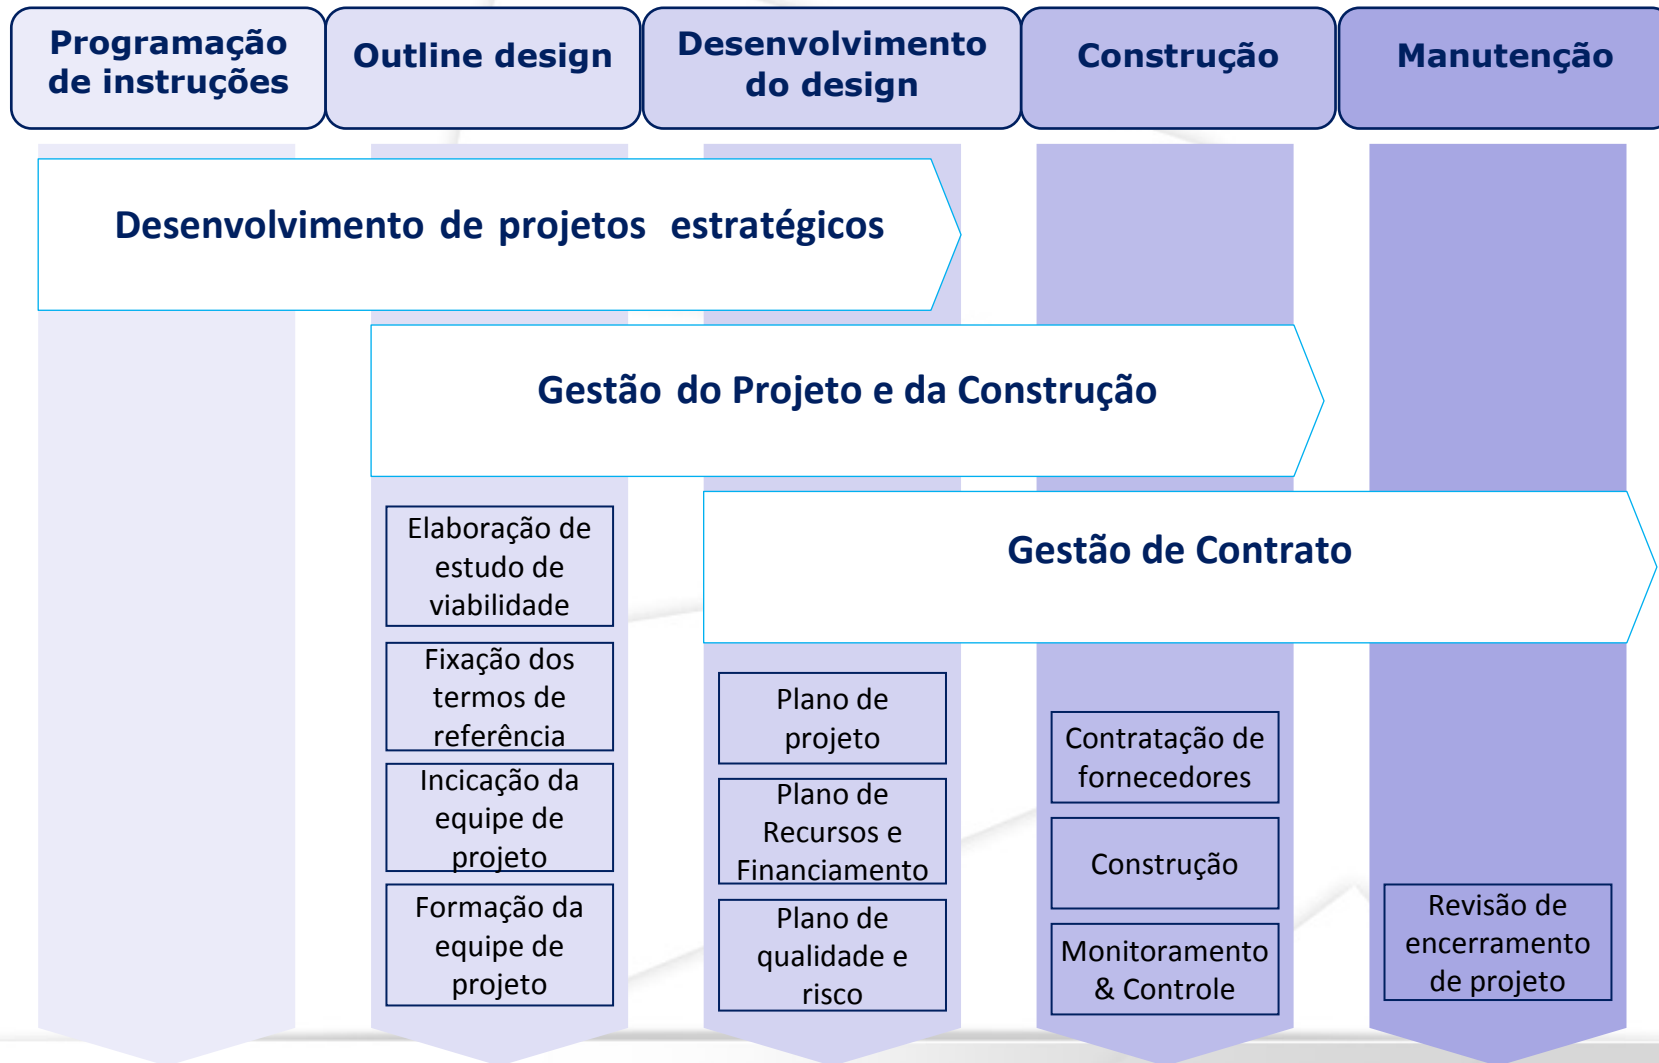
Programação de instruções

Outline design

Desenvolvimento do design

Construção

Manutenção

Desenvolvimento de projetos estratégicos

Gestão do Projeto e da Construção

Gestão de Contrato

Elaboração de estudo de viabilidade

Fixação dos termos de referência

Incicação da equipe de projeto

Formação da equipe de projeto

Plano de projeto

Plano de Recursos e Financiamento

Plano de qualidade e risco

Contratação de fornecedores

Construção

Monitoramento & Controle

Revisão de encerramento de projeto